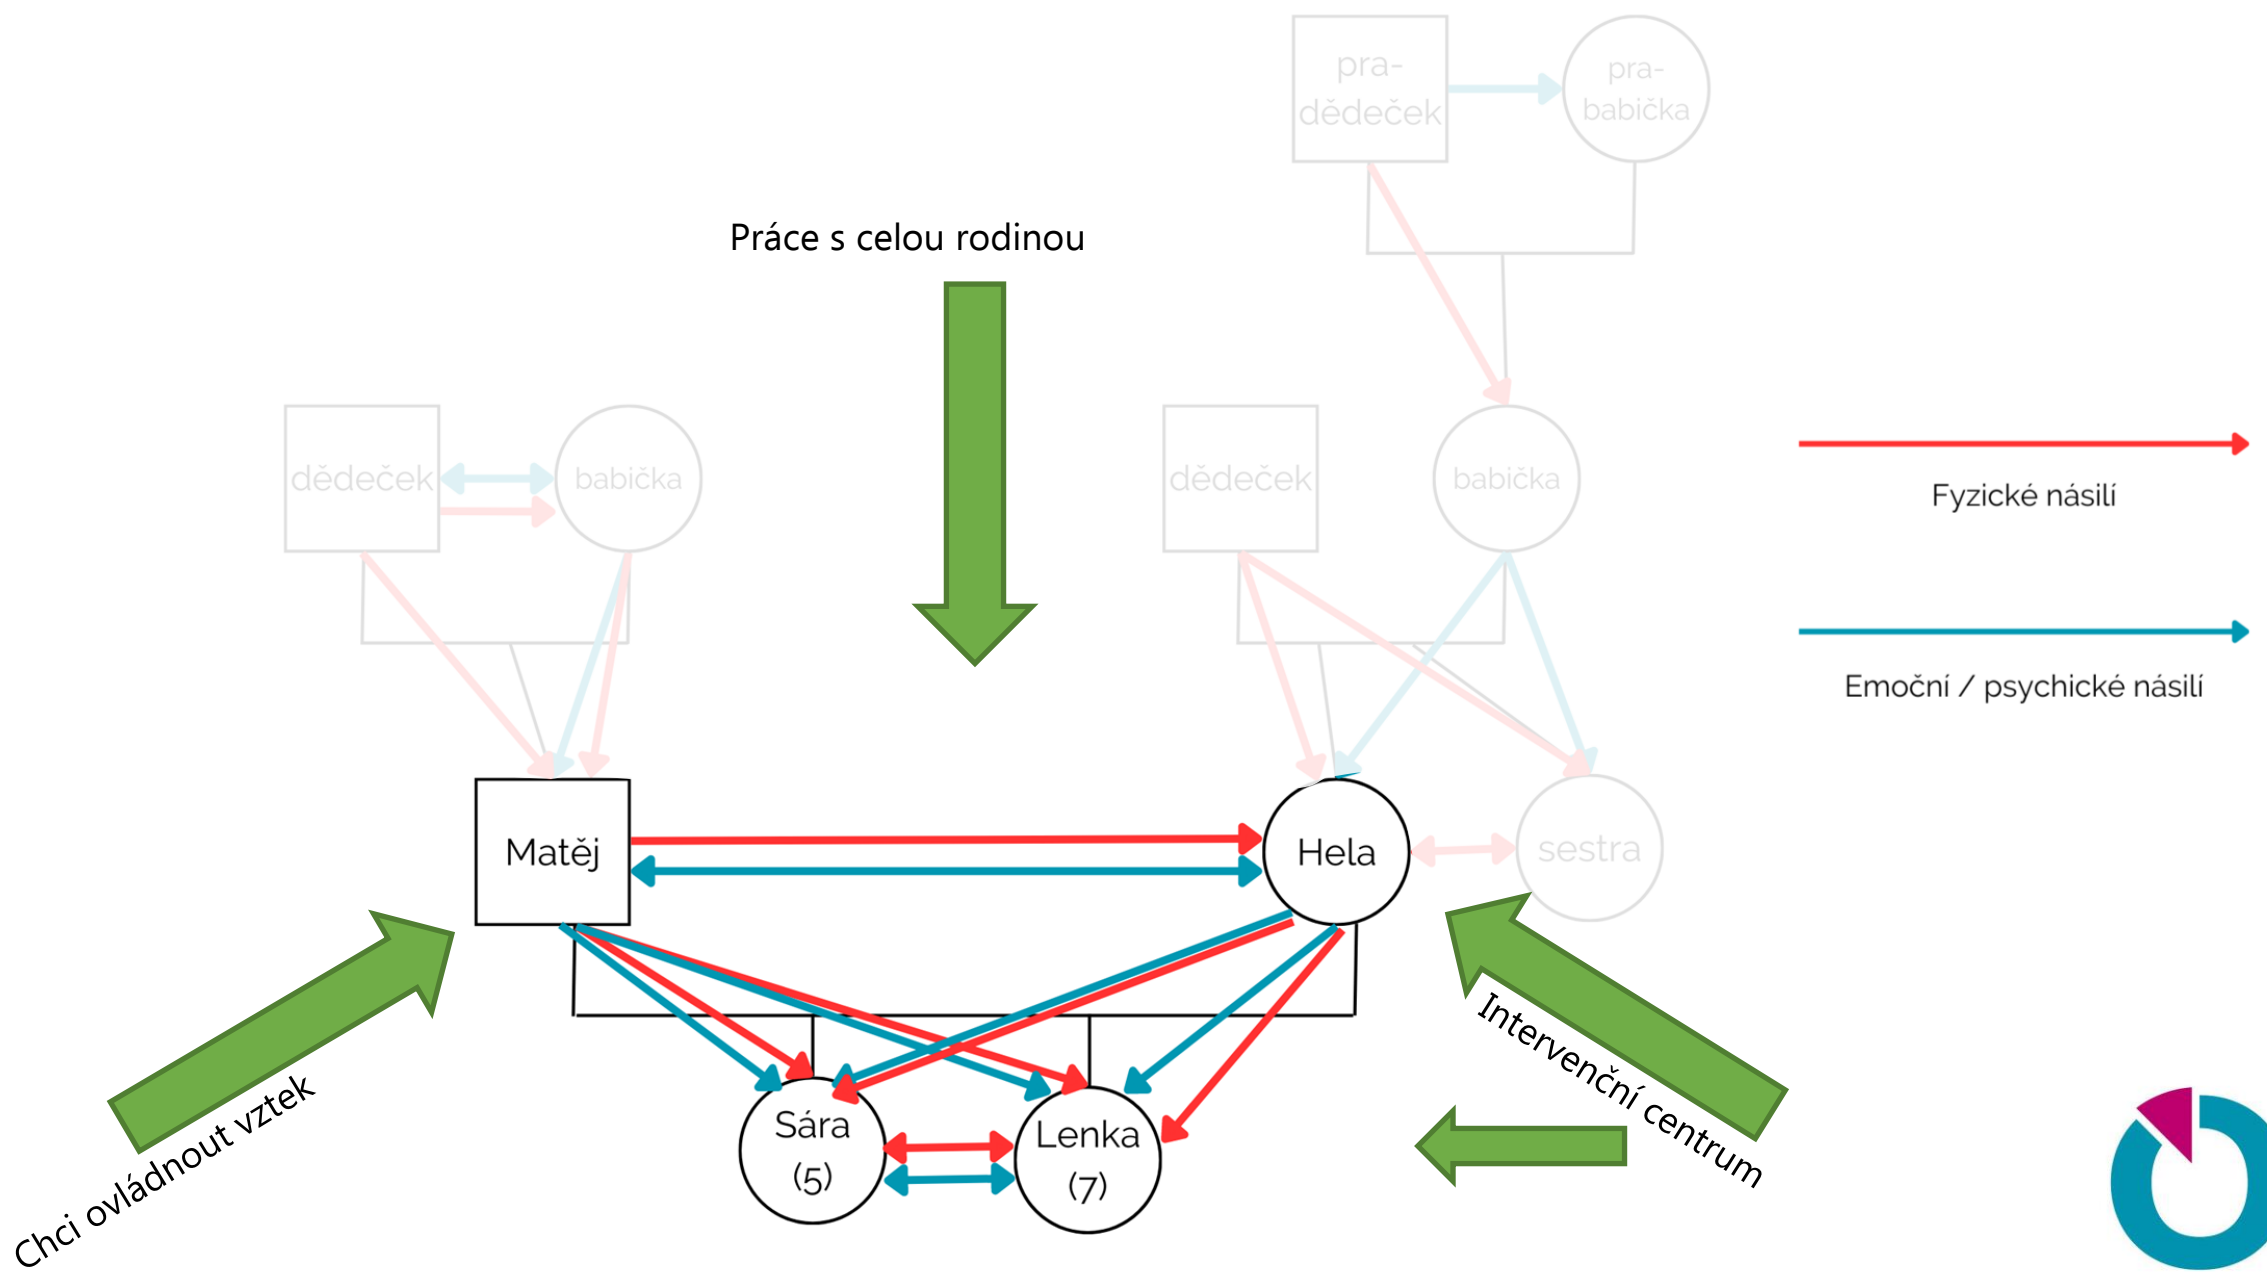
pra-dědeček

pra-babička

Práce s celou rodinou

dědeček

babička

dědeček

babička

Fyzické násilí

Emoční / psychické násilí

Matěj

Hela

sestra

Sára (5)

Lenka (7)

Chci ovládnout vztek

Intervenční centrum